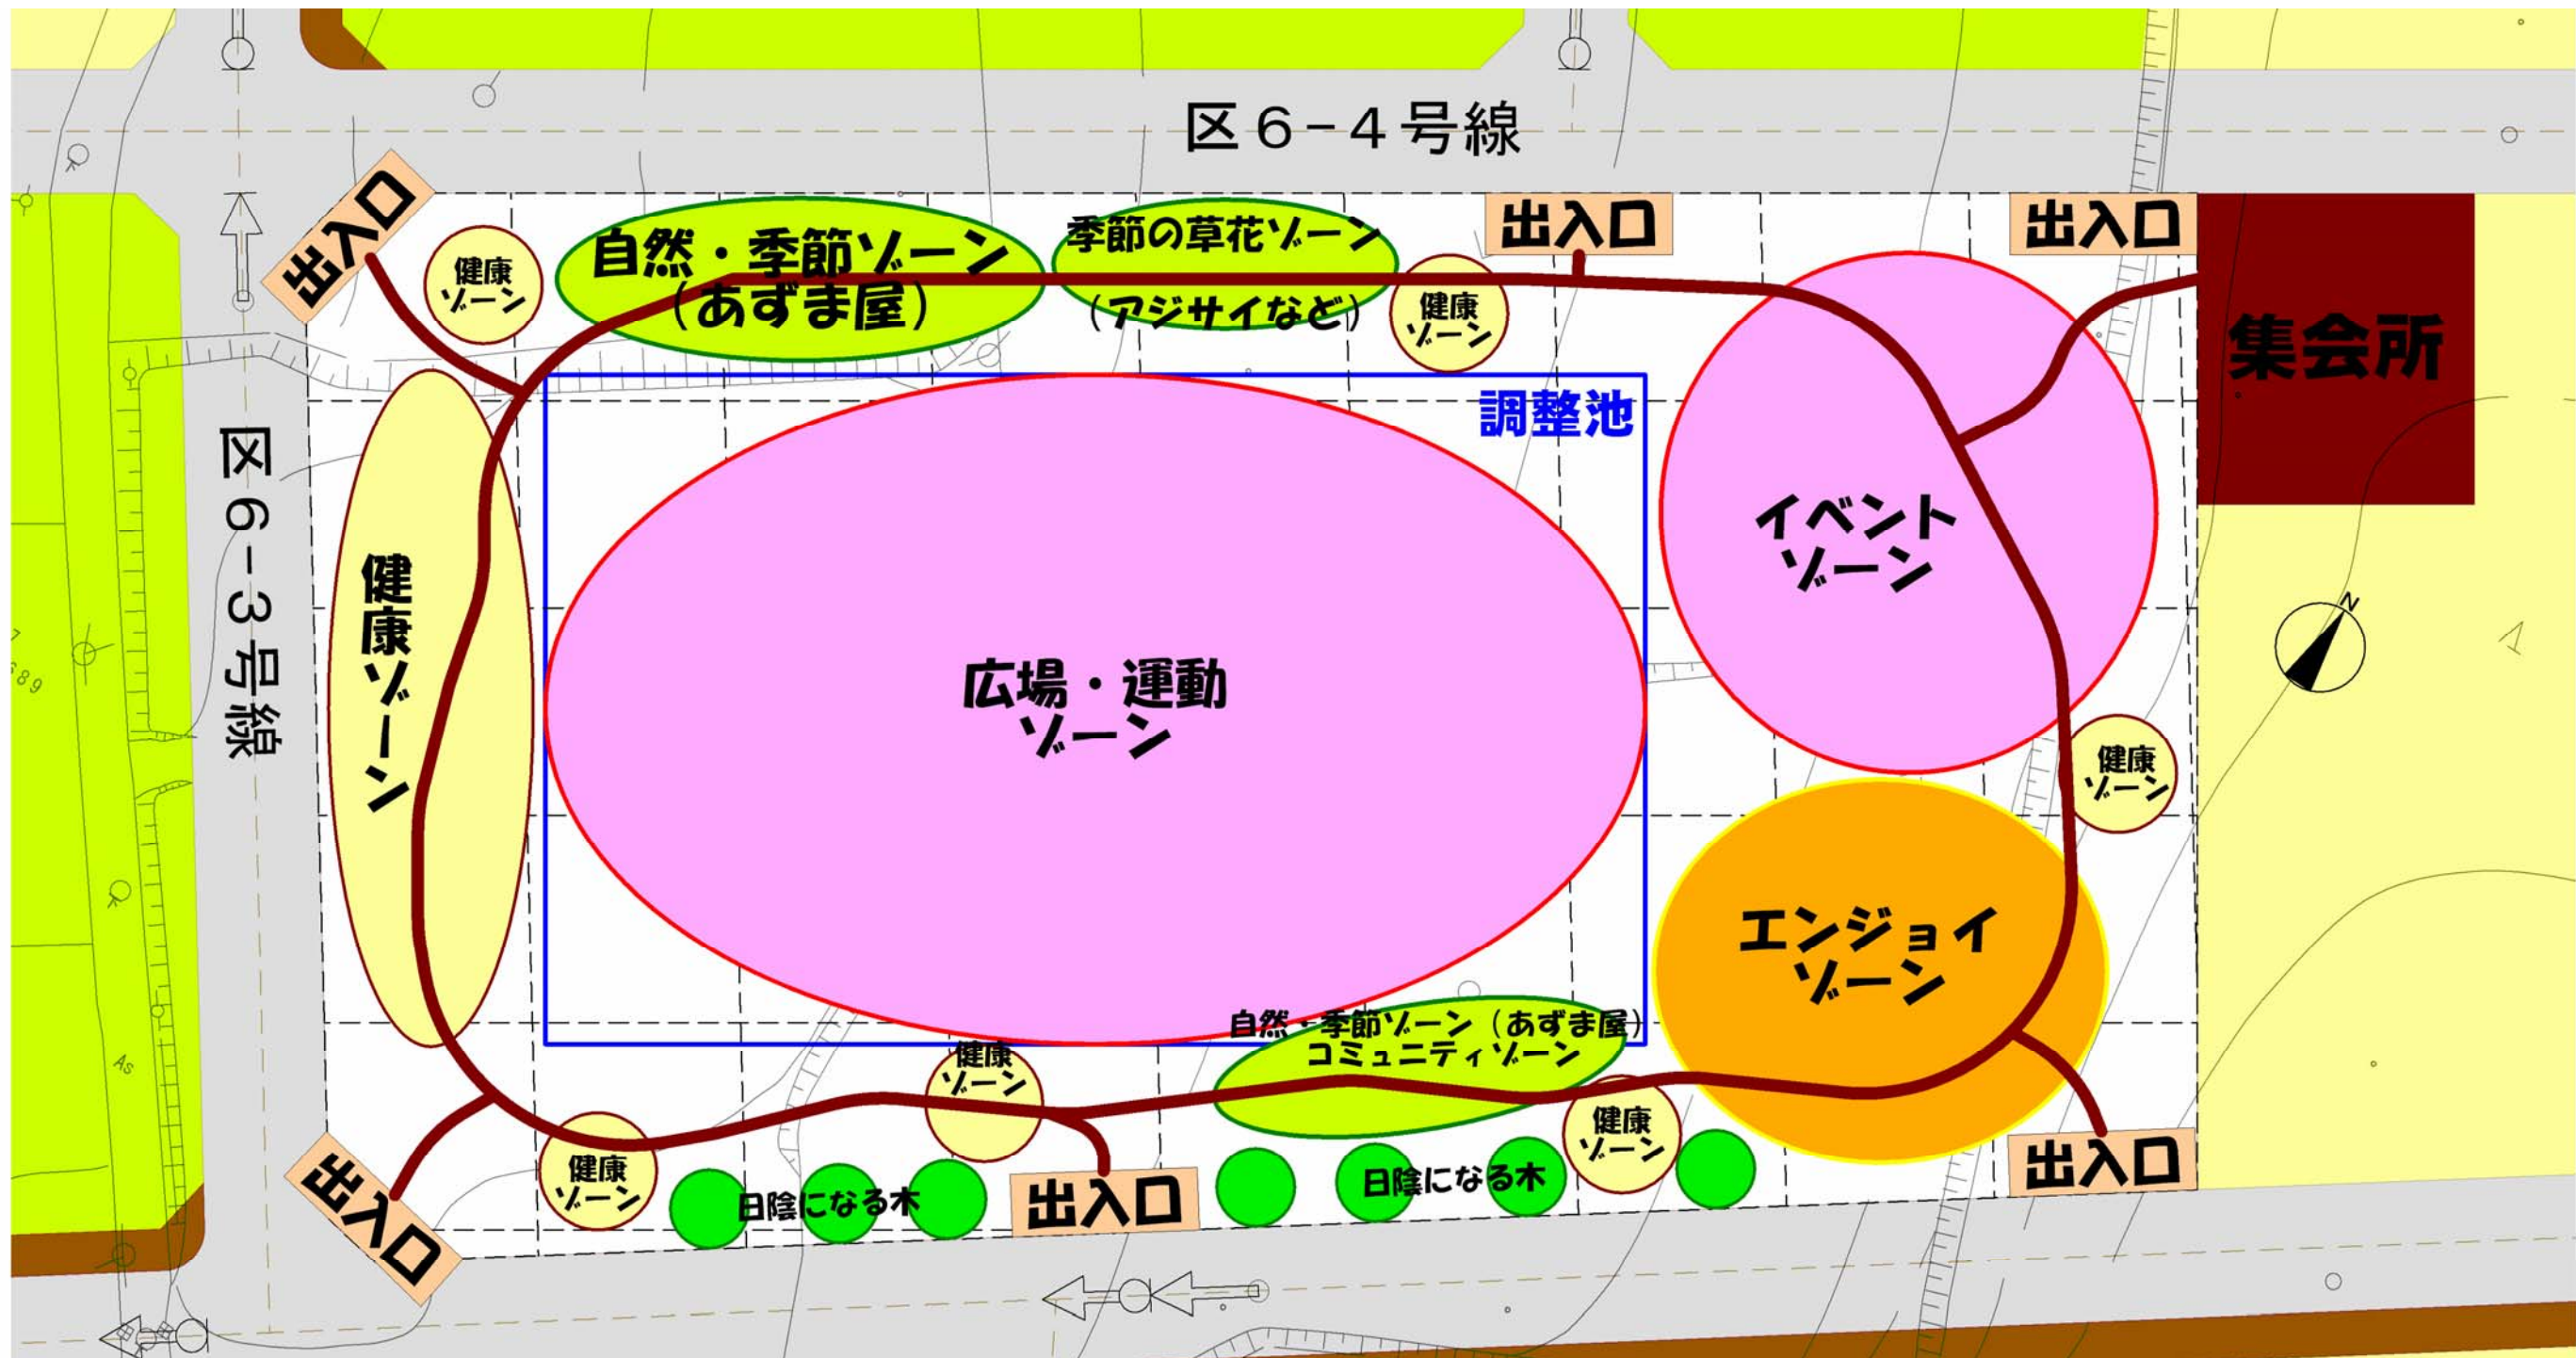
区６−４号線

出入口

健康ゾーン

自然・季節ゾーン（あずま屋）

季節の草花ゾーン（アジサイなど）

健康ゾーン

出入口

出入口

集会所

調整池

区６−３号線

健康ゾーン

広場・運動ゾーン

イベントゾーン

健康ゾーン

エンジョイゾーン

自然・季節ゾーン（あずま屋）コミュニティゾーン

健康ゾーン

健康ゾーン

健康ゾーン

出入口

日陰になる木

出入口

日陰になる木

出入口

N